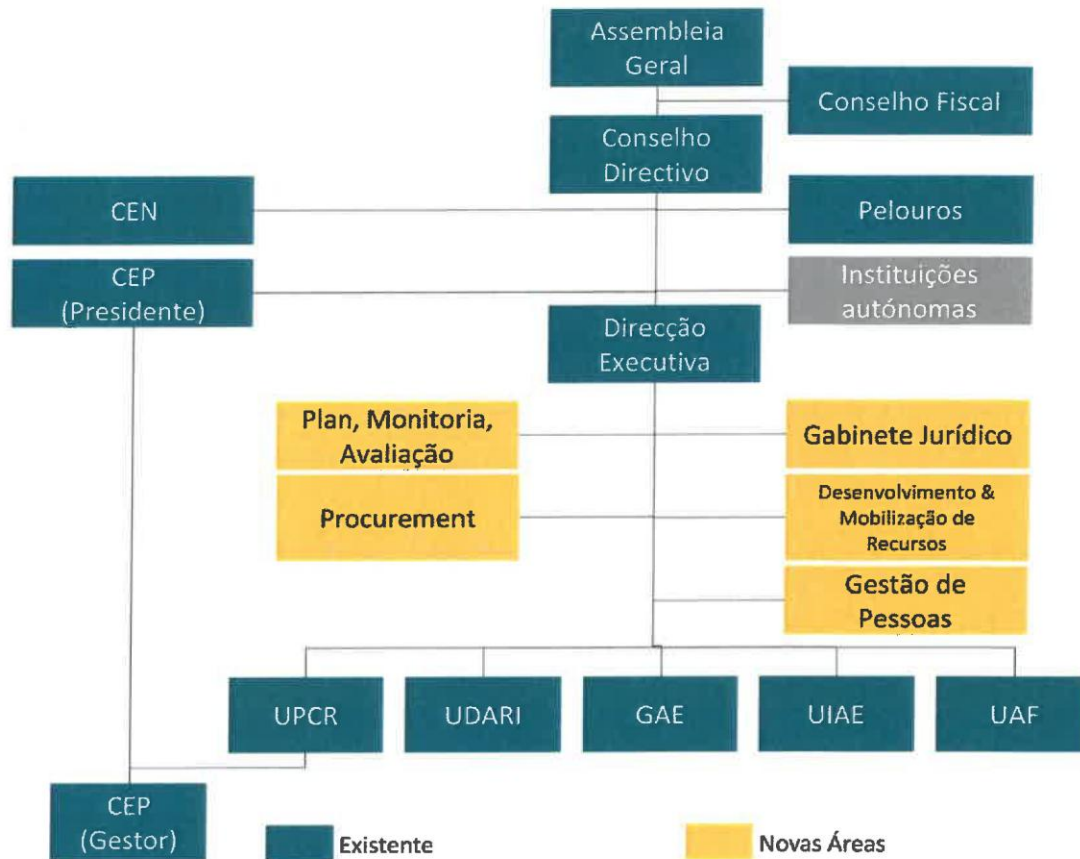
Assembleia Geral

Conselho Fiscal

Conselho Directivo

CEN

Pelouros

CEP (Presidente)

Instituições autónomas

Direcção Executiva

Plan, Monitoria, Avaliação

Gabinete Jurídico

Procurement

Desenvolvimento & Mobilização de Recursos

Gestão de Pessoas

UPCR

UDARI

GAE

UIAE

UAF

CEP (Gestor)

Existente

Novas Áreas